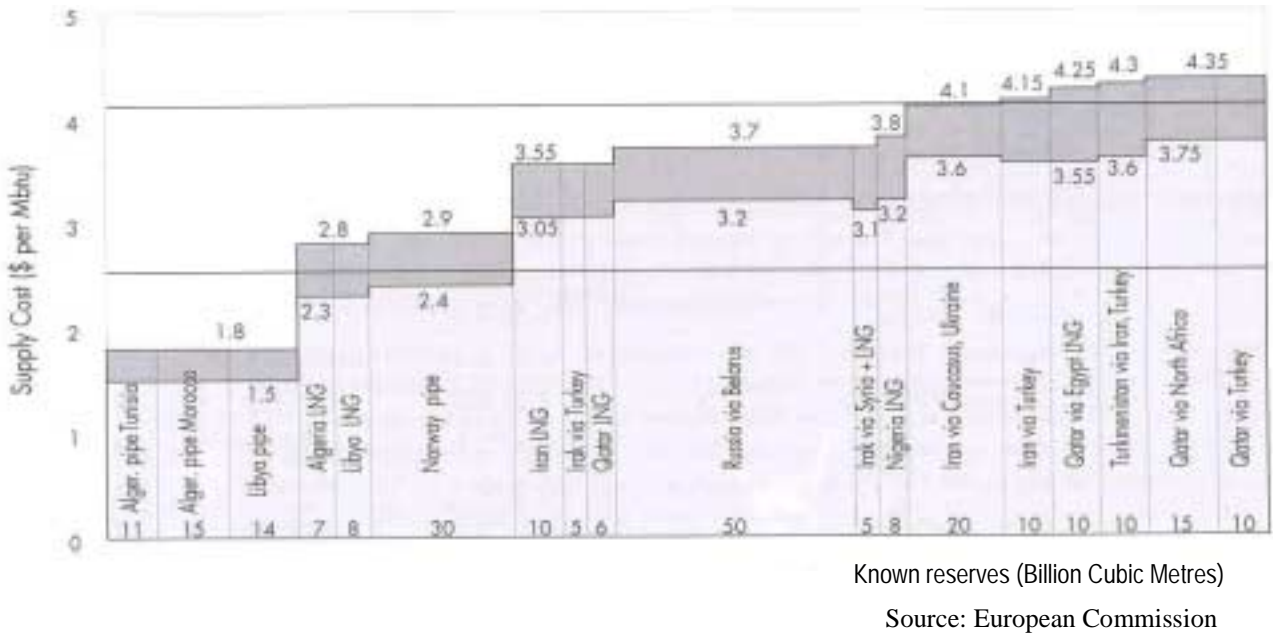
5
4
3
2
1
0

Supply Cost ($ per Mbtu)

1.8
1.5
2.8
2.3
2.9
2.4
3.55
3.05
3.7
3.2
3.8
3.1
3.2
4.1
3.6
4.15
4.25
3.55
4.3
3.6
4.35
3.75

Alger. pipe Tunisia
Alger. pipe Morocco
Libya pipe
Algeria LNG
Libya LNG
Norway pipe
Iran LNG
Irak via Turkey
Qatar LNG
Russia via Belarus
Irak via Syria + LNG
Nigeria LNG
Iran via Caucasus, Ukraine
Iran via Turkey
Qatar via Egypt LNG
Turkmenistan via Iran, Turkey
Qatar via North Africa
Qatar via Turkey

11
15
14
7
8
30
10
5
6
50
5
8
20
10
10
10
15
10

Known reserves (Billion Cubic Metres)

Source: European Commission